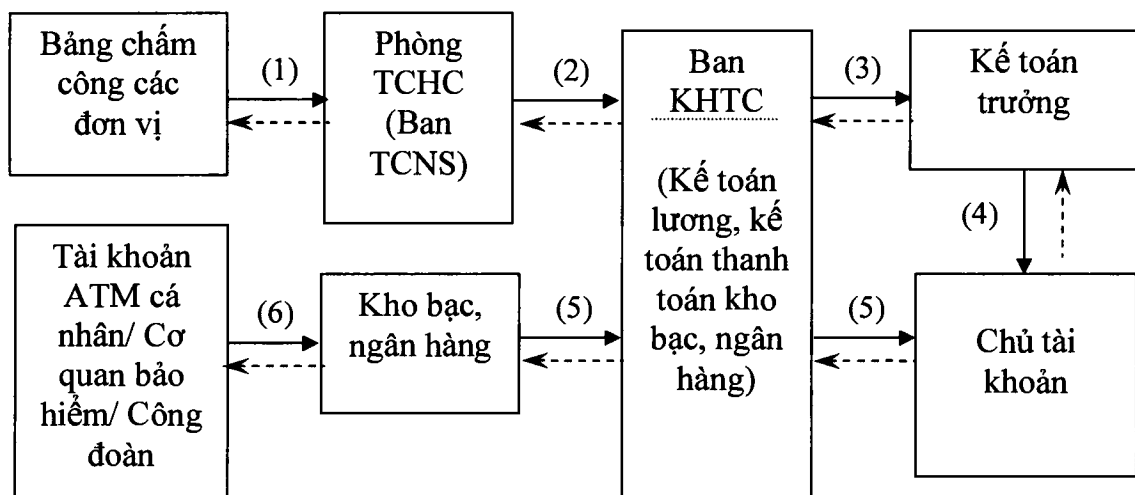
Bảng chấm công các đơn vị

(1)

Phòng TCHC (Ban TCNS)

(2)

Ban KHTC

(Kế toán lương, kế toán thanh toán kho bạc, ngân hàng)

(3)

Kế toán trưởng

(4)

Tài khoản ATM cá nhân/ Cơ quan bảo hiểm/ Công đoàn

(6)

Kho bạc, ngân hàng

(5)

(5)

Chủ tài khoản